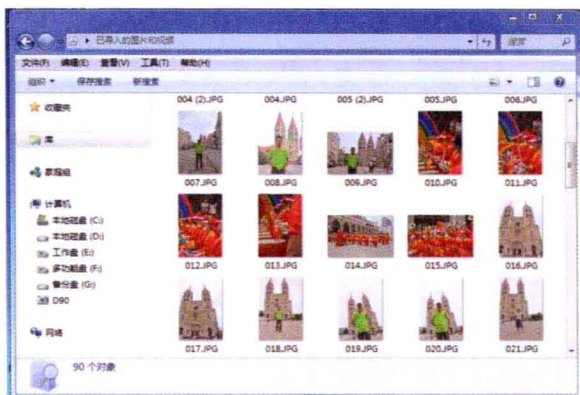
▸ 已导入的图片和视频

搜索

文件(F) 编辑(E) 查看(V) 工具(T) 帮助(H)

组织 ▾ 保存搜索 新建库

收藏夹

库

家庭组

计算机

本地磁盘 (C:)

本地磁盘 (D:)

工作盘 (E:)

多功能盘 (F:)

备份盘 (G:)

D90

网络

004 (2).JPG
004.JPG
005 (2).JPG
005.JPG
006.JPG
007.JPG
008.JPG
009.JPG
010.JPG
011.JPG
012.JPG
013.JPG
014.JPG
015.JPG
016.JPG
017.JPG
018.JPG
019.JPG
020.JPG
021.JPG

90 个对象